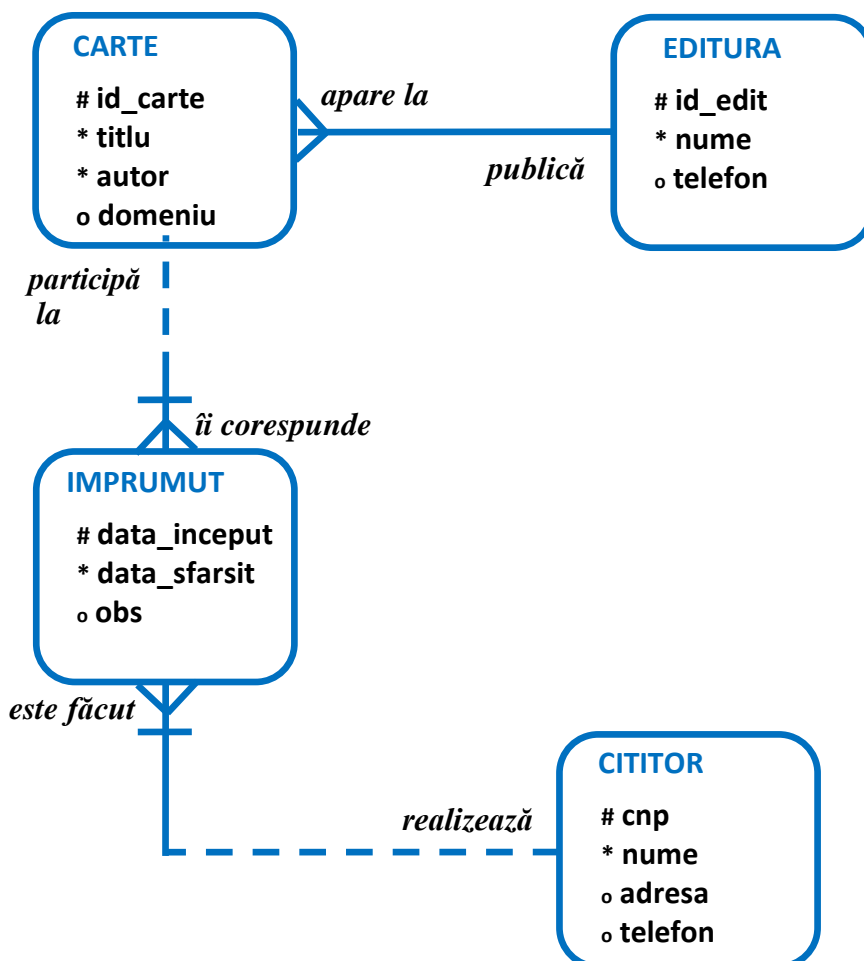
CARTE
# id_carte
* titlu
* autor
o domeniu

apare la

publică

EDITURA
# id_edit
* nume
o telefon

participă la

îi corespunde

IMPRUMUT
# data_inceput
* data_sfarsit
o obs

este făcut

realizează

CITITOR
# cnp
* nume
o adresa
o telefon